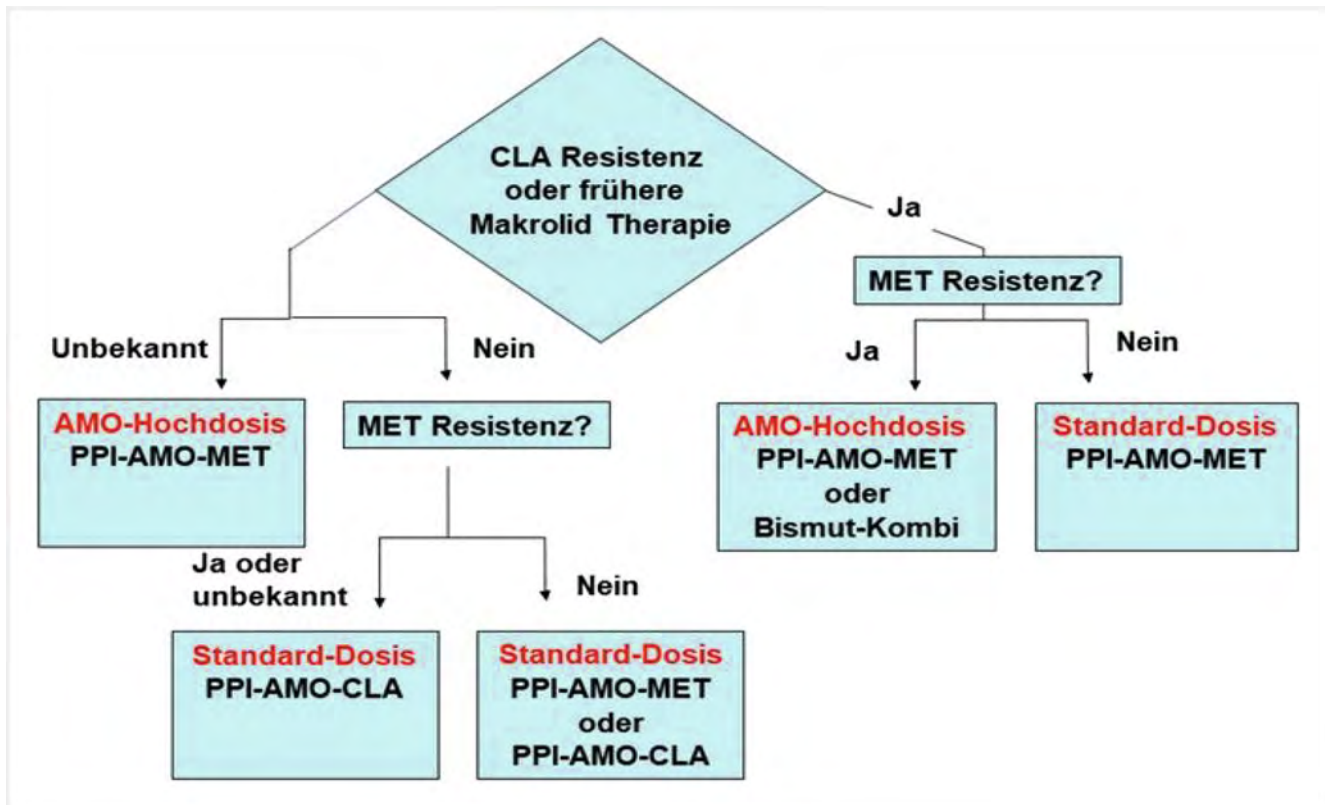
CLA Resistenz oder frühere Makrolid Therapie

Ja

MET Resistenz?

Unbekannt

Nein

Ja

Nein

AMO-Hochdosis
PPI-AMO-MET

MET Resistenz?

AMO-Hochdosis
PPI-AMO-MET
oder
Bismut-Kombi

Standard-Dosis
PPI-AMO-MET

Ja oder unbekannt

Nein

Standard-Dosis
PPI-AMO-CLA

Standard-Dosis
PPI-AMO-MET
oder
PPI-AMO-CLA